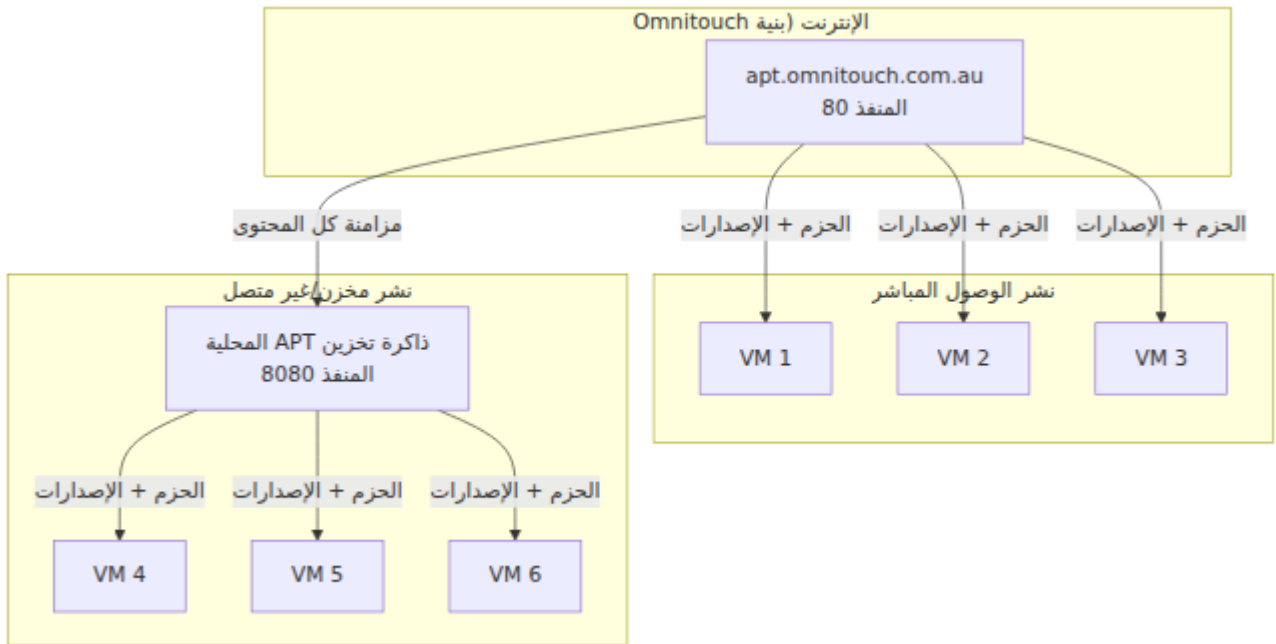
الإنترنت (بنية Omnitouch

apt.omnitouch.com.au
المنفذ 80

مزامنة كل المحتوى

الحزم + الإصدارات

الحزم + الإصدارات

الحزم + الإصدارات

نشر مخزن/غير متصل

ذاكرة تخزين APT المحلية
المنفذ 8080

نشر الوصول المباشر

VM 1

VM 2

VM 3

الحزم + الإصدارات

الحزم + الإصدارات

الحزم + الإصدارات

VM 4

VM 5

VM 6